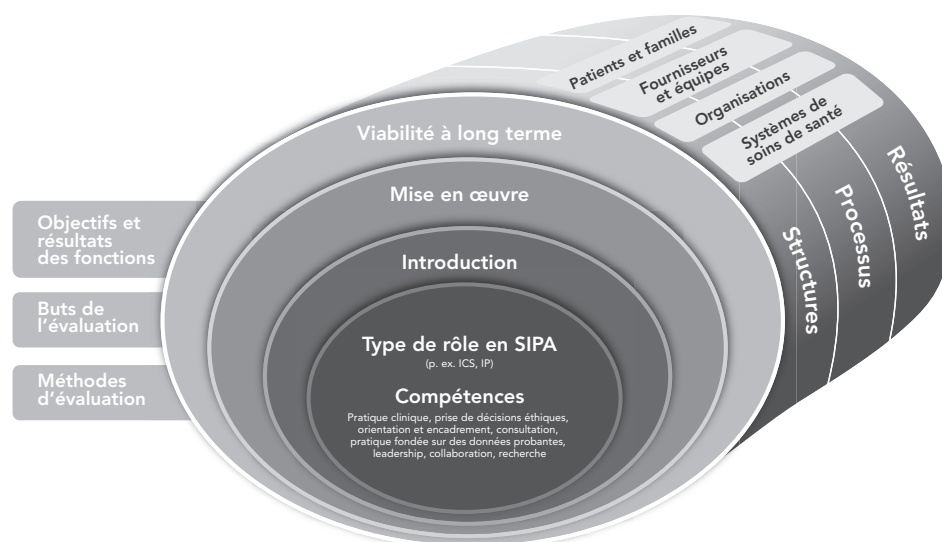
Patients et familles

Fournisseurs et équipes

Organisations

Systèmes de soins de santé

Viabilité à long terme

Mise en œuvre

Introduction

Type de rôle en SIPA
(p. ex. ICS, IP)

Compétences
Pratique clinique, prise de décisions éthiques, orientation et encadrement, consultation, pratique fondée sur des données probantes, leadership, collaboration, recherche

Objectifs et résultats des fonctions

Buts de l'évaluation

Méthodes d'évaluation

Structures

Processus

Résultats